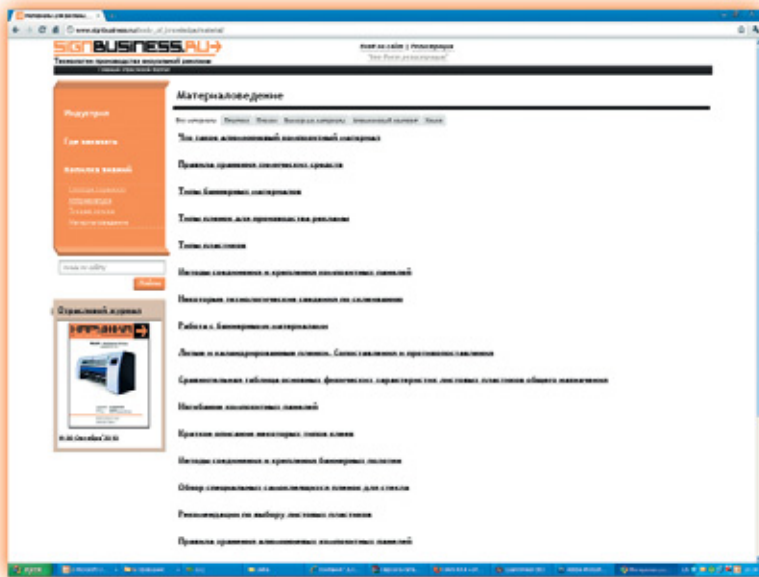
SIGNBUSINESS.RU

Технологии производства наружной рекламы

Вход на сайт | Регистрация

Индустрия

Где заказать

Копилка знаний

Материаловедение

Что такое алюминиевый композитный материал

Правила хранения пленочных средств

Типы баннерных материалов

Типы пленок для производства рекламы

Типы пластиков

Методы соединения и крепления композитных панелей

Некоторые технологические сведения по склеиванию

Работа с баннерными материалами

Литые и каландрированные пленки. Сопоставление и противопоставление

Сравнительная таблица основных физических характеристик листовых пластиков общего назначения

Изгибание композитных панелей

Краткое описание некоторых типов пленок

Методы соединения и крепления баннерных полотен

Обзор специальных самоклеящихся пленок для стекла

Рекомендации по выбору листовых пластиков

Правила хранения алюминиевых композитных панелей

Отраслевой журнал

Найти

пуск